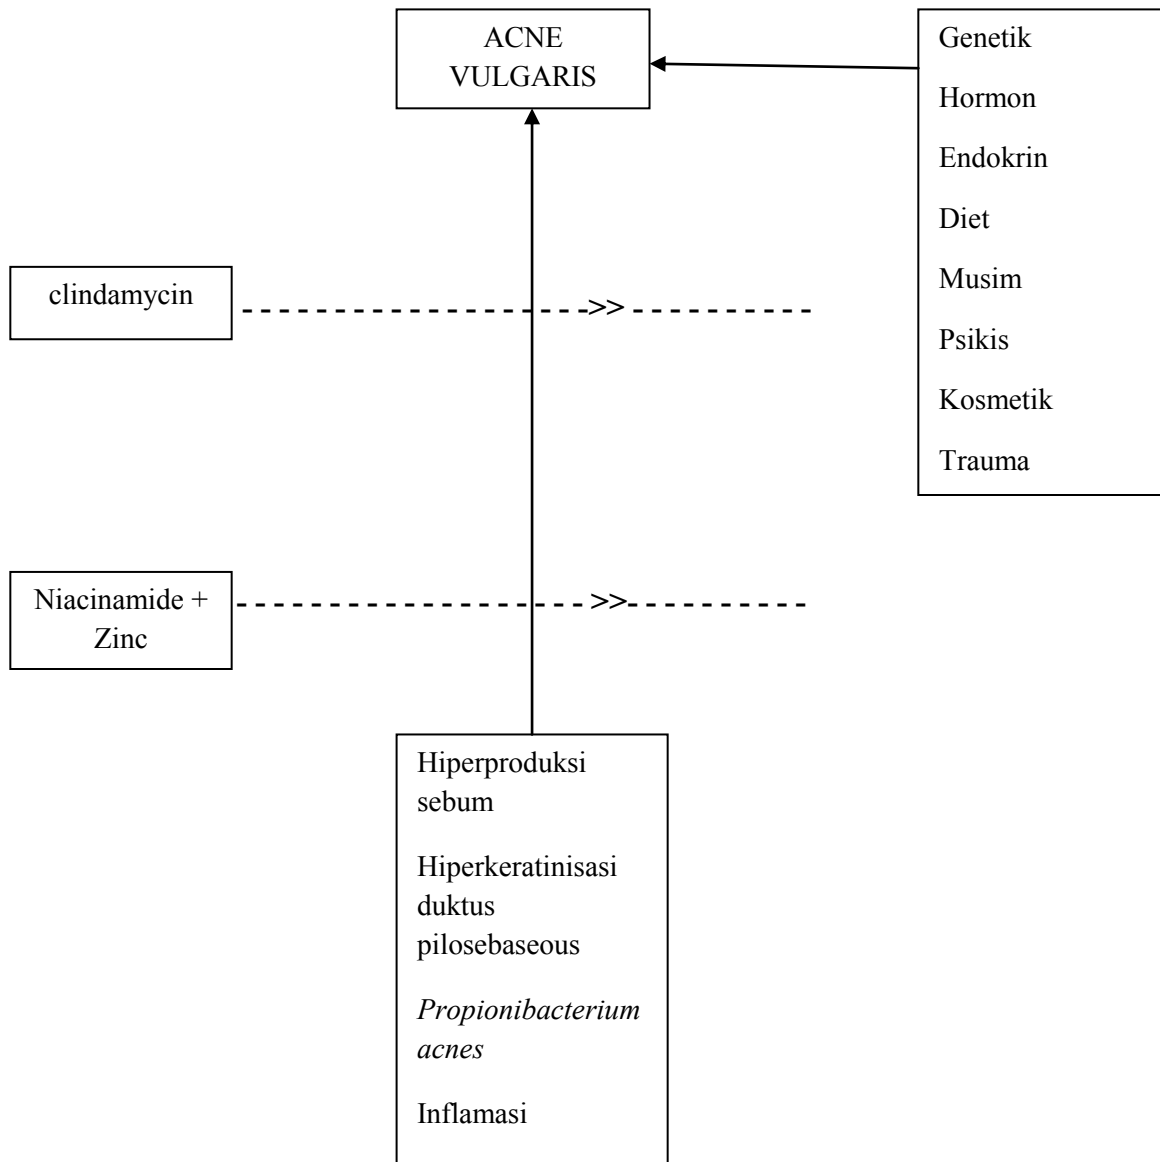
ACNE VULGARIS

Genetik

Hormon

Endokrin

Diet

Musim

Psikis

Kosmetik

Trauma

clindamycin

>>

Niacinamide + Zinc

>>

Hiperproduksi sebum

Hiperkeratinisasi duktus pilosebaseous

Propionibacterium acnes

Inflamasi